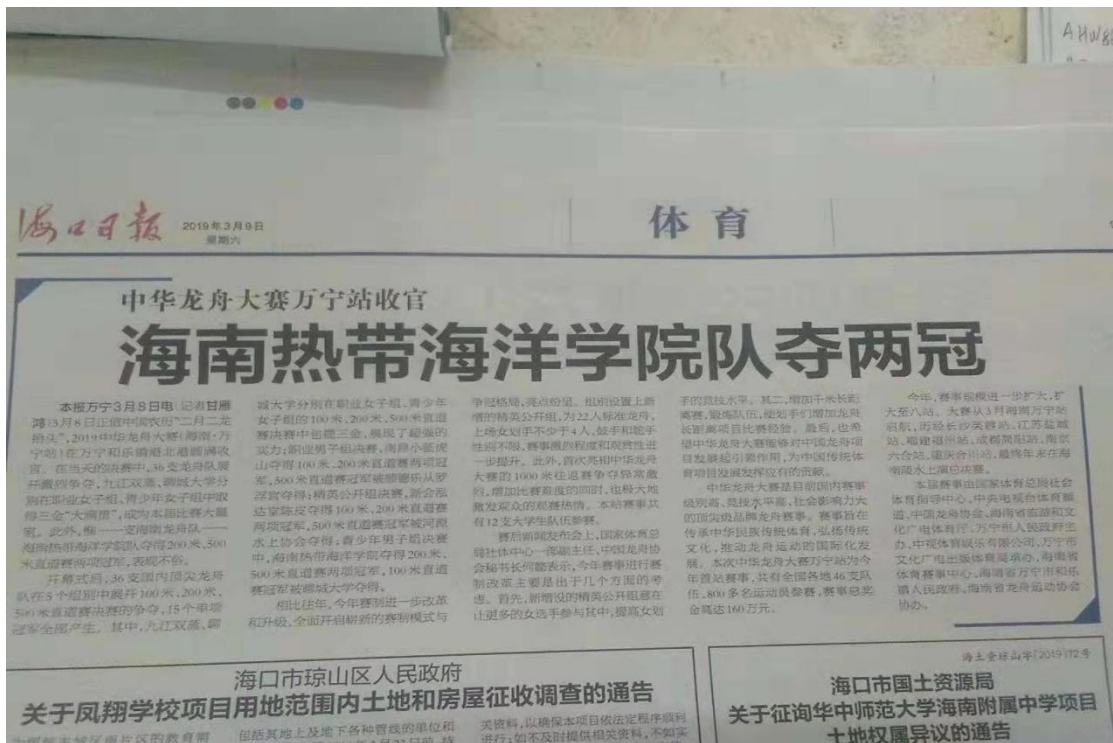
AHW

海口日报 2019年3月9日 星期六

体育

中华龙舟大赛万宁站收官

海南热带海洋学院队夺两冠

本报万宁3月8日电（记者甘雅婷）3月8日正值中国农历"二月二龙抬头"，2019中华龙舟大赛（海南·万宁站）在万宁和乐镇港北港圆满收官。在当天的决赛中，36支龙舟队展开激烈争夺，九江双燕、鹏城大学分别在职业女子组、青少年女子组中取得三金"大满贯"，成为本届比赛大赢家。此外，唯一一支海南龙舟队——海南热带海洋学院队夺得200米、500米直道赛两项冠军，表现不俗。

开幕式后，36支国内顶尖龙舟队在5个组别中展开100米、200米、500米直道赛决赛的争夺，15个单项冠军全部产生。其中，九江双燕、鹏城大学分别在职业女子组、青少年女子组的100米、200米、500米直道赛决赛中包揽三金，展现了超强的实力；职业男子组决赛，南岸小蓝虎山夺得100米、200米直道赛两项冠军，500米直道赛冠军被卿德乐从罗浮宫夺得；精英公开组决赛，新会凯达室除皮夺得100米、200米直道赛两项冠军，500米直道赛冠军被河源水上协会夺得；青少年男子组决赛中，海南热带海洋学院夺得200米、500米直道赛两项冠军，100米直道赛冠军被鹏城大学夺得。

相比往年，今年赛制进一步改革和升级，全面开启崭新的赛制模式与争冠格局，亮点纷呈。组织设置上新增的精英公开组，为22人标准龙舟，上场女划手不少于4人，鼓手和舵手性别不限，赛事激烈程度和观赏性进一步提升。此外，首次亮相中华龙舟大赛的1000米往返赛争夺异常激烈，增加比赛悬念的同时，也极大地激发观众的观赛热情。本站赛事共有12支大学生队伍参赛。

赛后新闻发布会上，国家体育总局社体中心一部副主任、中国龙舟协会秘书长何鹏表示，今年赛事进行赛制改革主要是出于几个方面的考虑。首先，新增设的精英公开组意在让更多的女选手参与其中，提高女划手的竞技水平。其二，增加千米长距离赛，锻炼队伍，使划手们增加龙舟长距离项目比赛经验。最后，也希望中华龙舟大赛能够对中国龙舟项目发展起引领作用，为中国传统体育项目发展发挥应有的贡献。

中华龙舟大赛是目前国内赛事级别高、竞技水平高、社会影响力大的顶尖级品牌龙舟赛事。赛事旨在传承中华民族传统体育，弘扬传统文化，推动龙舟运动的国际化发展。本次中华龙舟大赛万宁站为今年首站赛事，共有全国各地46支队伍、800多名运动员参赛，赛事总奖金高达160万元。

今年，赛事规模进一步扩大，扩大至八站。大赛从3月海南万宁站启航，历经长沙芙蓉站、江苏盐城站、福建福州站、成都简阳站、南京六合站、重庆合川站，最终年末在海南陵水上演总决赛。

本届赛事由国家体育总局社会体育指导中心、中央电视台体育频道、中国龙舟协会、海南省旅游和文化广电体育厅、万宁市人民政府主办，中视体育娱乐有限公司、万宁市文化广电出版体育局承办，海南省体育赛事中心、海南省万宁市和乐镇人民政府、海南省龙舟运动协会协办。

海口市琼山区人民政府
关于凤翔学校项目用地范围内土地和房屋征收调查的通告

海土资琼山字[2019]72号
海口市国土资源局
关于征询华中师范大学海南附属中学项目土地权属异议的通告